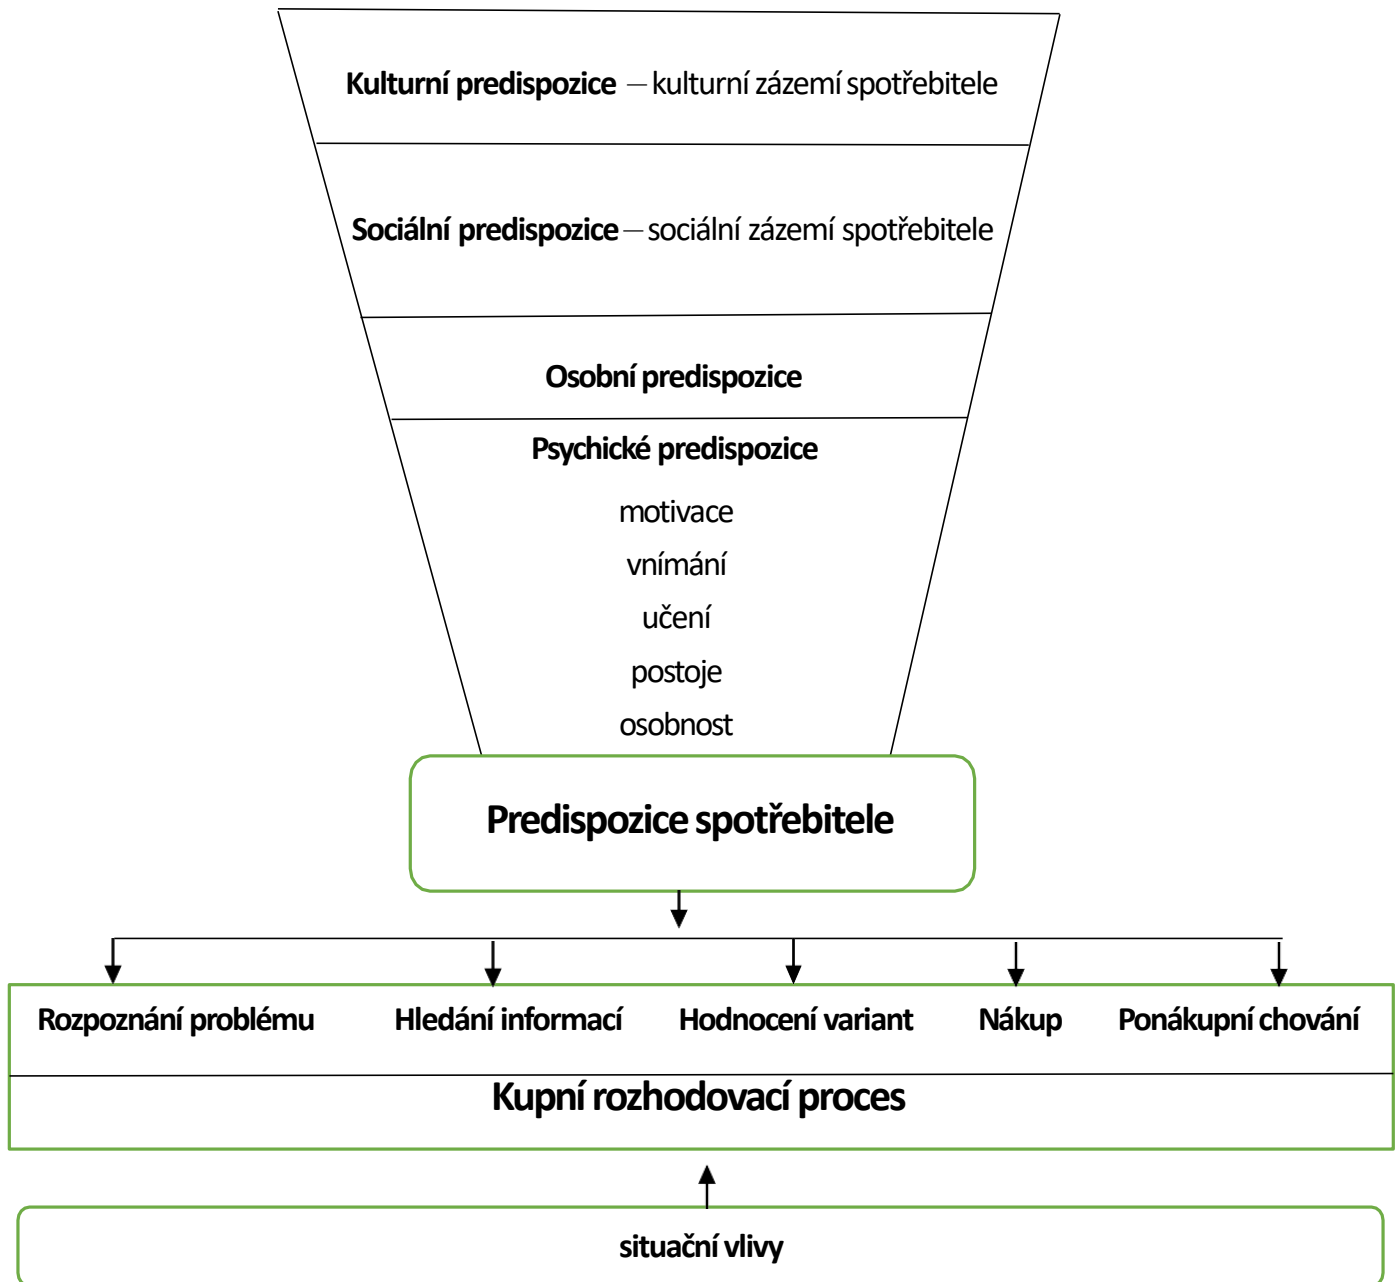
Kulturní predispozice – kulturní zázemí spotřebitele

Sociální predispozice – sociální zázemí spotřebitele

Osobní predispozice

Psychické predispozice

motivace

vnímání

učení

postoje

osobnost

Predispozice spotřebitele

Rozpoznání problému

Hledání informací

Hodnocení variant

Nákup

Ponákupní chování

Kupní rozhodovací proces

situační vlivy